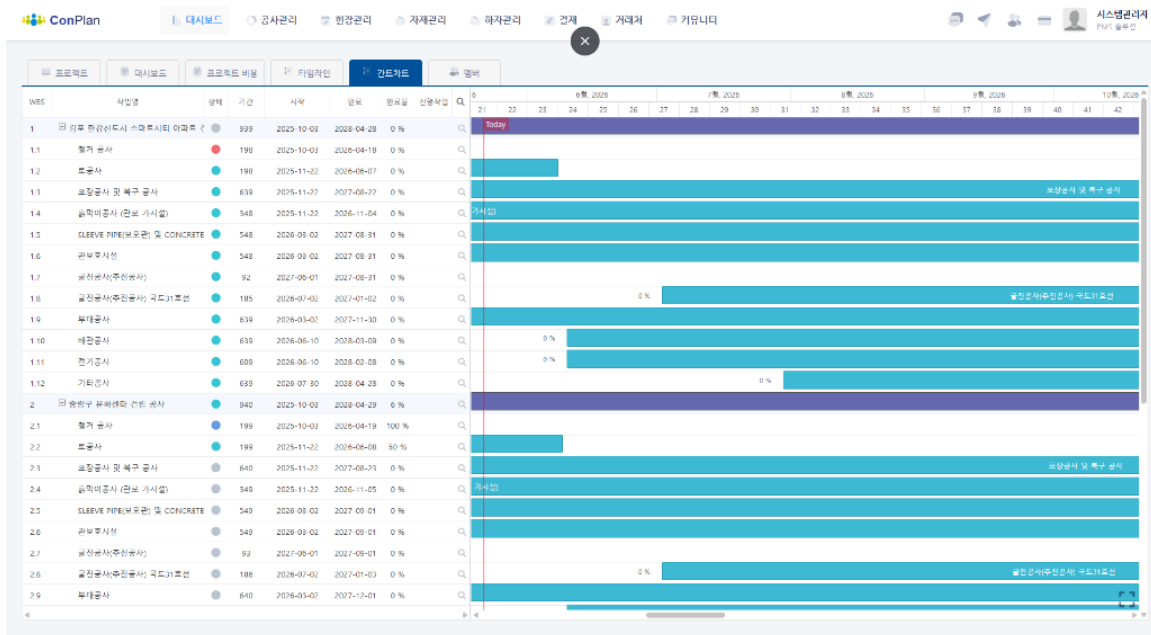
ConPlan
대시보드 공사관리 현장관리 자재관리 하자관리 결재 거래처 커뮤니티
시스템관리자
PMS 솔루션

프로젝트 대시보드 프로젝트 비용 타임라인 간트차트 멤버

| WBS | 작업명 | 상태 | 기간 | 시작 | 종료 | 완료율 | 선행작업 |
|---|---|---|---|---|---|---|---|
| 1 | 김포 한강신도시 스마트시티 아파트 ( | | 939 | 2025-10-03 | 2028-04-28 | 0 % | |
| 1.1 | 철거 공사 | | 198 | 2025-10-03 | 2026-04-18 | 0 % | |
| 1.2 | 토공사 | | 198 | 2025-11-22 | 2026-06-07 | 0 % | |
| 1.3 | 포장공사 및 복구 공사 | | 639 | 2025-11-22 | 2027-08-22 | 0 % | |
| 1.4 | 공작비공사 (관로 가시설) | | 348 | 2025-11-22 | 2026-11-04 | 0 % | |
| 1.5 | SLEEVE PIPE(보호관) 및 CONCRETE | | 548 | 2026-03-02 | 2027-08-31 | 0 % | |
| 1.6 | 관부두시설 | | 548 | 2026-03-02 | 2027-08-31 | 0 % | |
| 1.7 | 굴진공사(추진공사) | | 92 | 2027-06-01 | 2027-08-31 | 0 % | |
| 1.8 | 굴진공사(추진공사) 국도31호선 | | 185 | 2026-07-02 | 2027-01-02 | 0 % | |
| 1.9 | 부대공사 | | 639 | 2026-03-02 | 2027-11-30 | 0 % | |
| 1.10 | 배관공사 | | 639 | 2026-06-10 | 2028-03-09 | 0 % | |
| 1.11 | 전기공사 | | 608 | 2026-06-10 | 2028-02-08 | 0 % | |
| 1.12 | 기타공사 | | 639 | 2026-07-30 | 2028-04-28 | 0 % | |
| 2 | 송탄구 문화센터 건립 공사 | | 940 | 2025-10-03 | 2028-04-29 | 6 % | |
| 2.1 | 철거 공사 | | 199 | 2025-10-03 | 2026-04-19 | 100 % | |
| 2.2 | 토공사 | | 199 | 2025-11-22 | 2026-06-08 | 50 % | |
| 2.3 | 포장공사 및 복구 공사 | | 640 | 2025-11-22 | 2027-08-23 | 0 % | |
| 2.4 | 공작비공사 (관로 가시설) | | 349 | 2025-11-22 | 2026-11-05 | 0 % | |
| 2.5 | SLEEVE PIPE(보호관) 및 CONCRETE | | 549 | 2026-03-02 | 2027-09-01 | 0 % | |
| 2.6 | 관부두시설 | | 549 | 2026-03-02 | 2027-09-01 | 0 % | |
| 2.7 | 굴진공사(추진공사) | | 93 | 2027-06-01 | 2027-09-01 | 0 % | |
| 2.8 | 굴진공사(추진공사) 국도31호선 | | 186 | 2026-07-02 | 2027-01-03 | 0 % | |
| 2.9 | 부대공사 | | 640 | 2026-03-02 | 2027-12-01 | 0 % | |

6월, 2026 7월, 2026 8월, 2026 9월, 2026 10월, 2026
21 22 23 24 25 26 27 28 29 30 31 32 33 34 35 36 37 38 39 40 41 42
Today
포장공사 및 복구 공사
가시설)
0 %
굴진공사(추진공사) 국도31호선
0 %
0 %
0 %
포장공사 및 복구 공사
가시설)
0 %
굴진공사(추진공사) 국도31호선